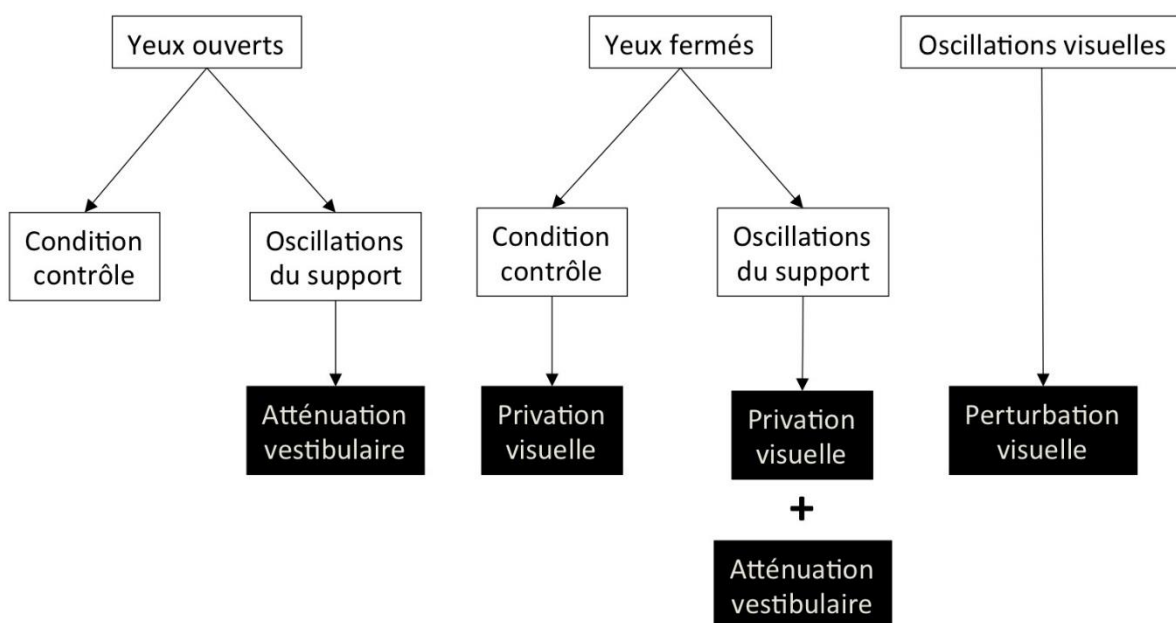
Yeux ouverts

Condition contrôle

Oscillations du support

Atténuation vestibulaire

Yeux fermés

Condition contrôle

Privation visuelle

Oscillations du support

Privation visuelle

+

Atténuation vestibulaire

Oscillations visuelles

Perturbation visuelle